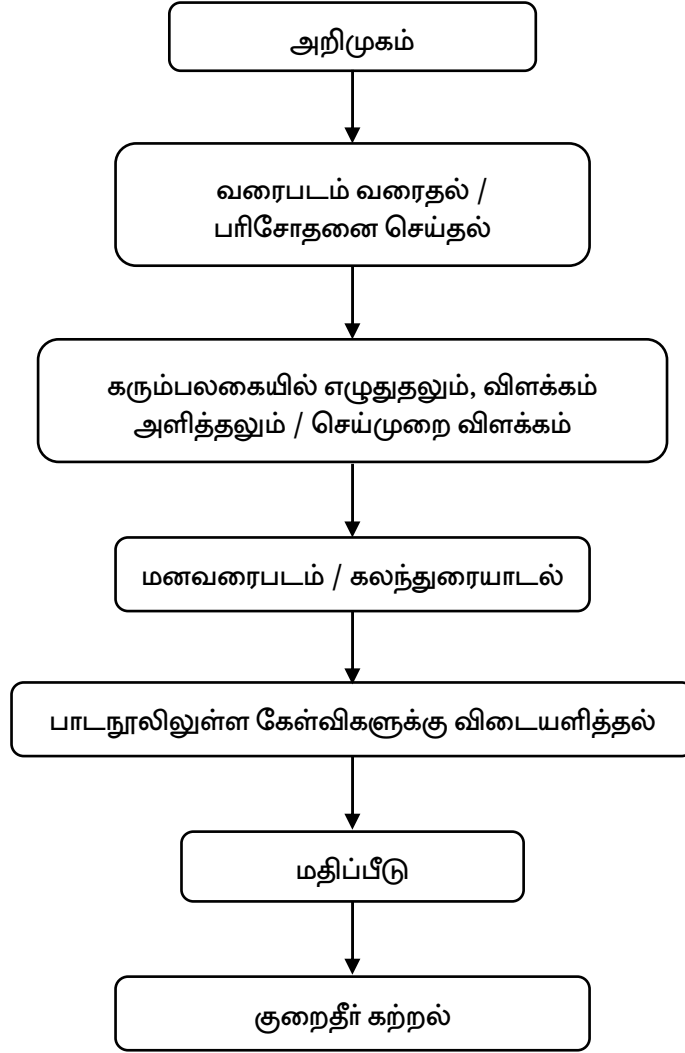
அறிமுகம்

வரைபடம் வரைதல் / பரிசோதனை செய்தல்

கரும்பலகையில் எழுதுதலும், விளக்கம் அளித்தலும் / செய்முறை விளக்கம்

மனவரைபடம் / கலந்துரையாடல்

பாடநூலிலுள்ள கேள்விகளுக்கு விடையளித்தல்

மதிப்பீடு

குறைதீர் கற்றல்